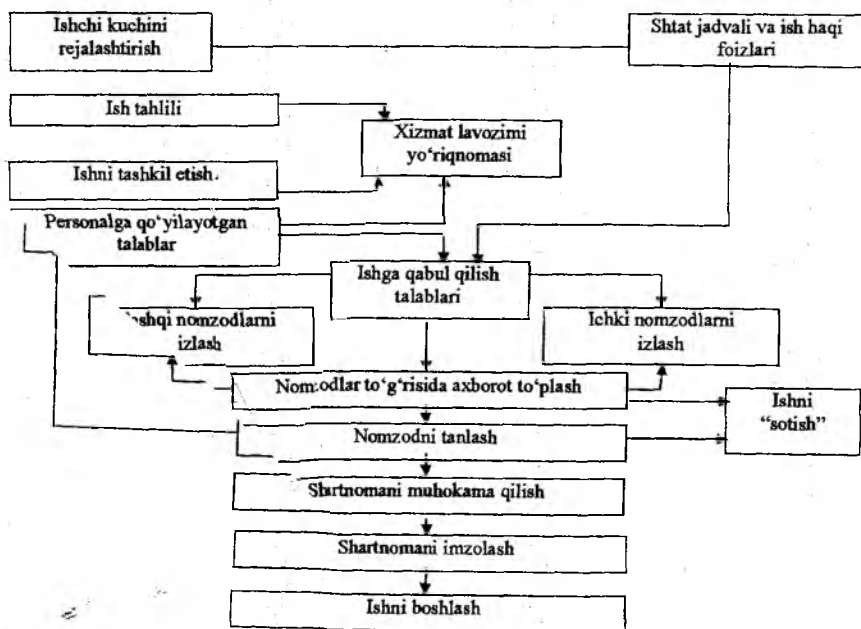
Ishchi kuchini rejalashtirish

Shtat jadvali va ish haqi foizlari

Ish tahlili

Xizmat lavozimi yo‘riqnomasi

Ishni tashkil etish.

Personalga qo‘yilayotgan talablar

Ishga qabul qilish talablari

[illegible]shqi nomzodlarni izlash

Ichki nomzodlarni izlash

Nomzodlar to‘g‘risida axborot to‘plash

Ishni “sotish”

Nomzodni tanlash

Shartnomani muhokama qilish

Shartnomani imzolash

Ishni boshlash